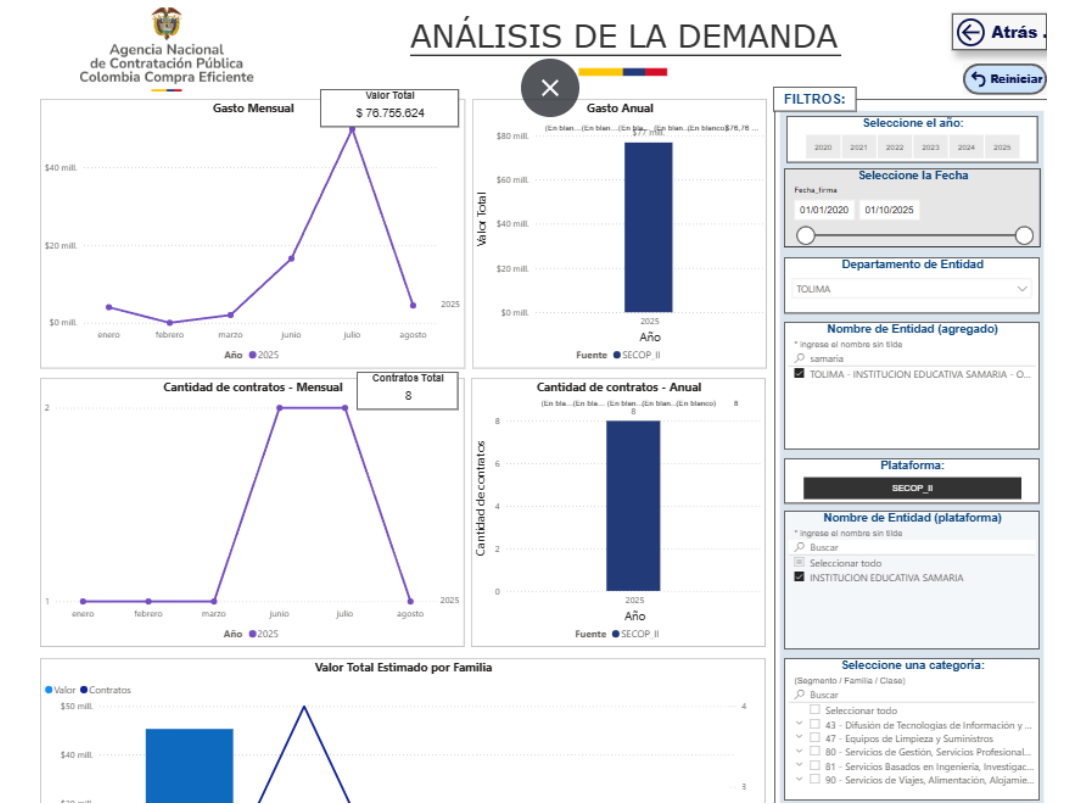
Agencia Nacional de Contratación Pública Colombia Compra Eficiente

ANÁLISIS DE LA DEMANDA

Atrás

Reiniciar

FILTROS:

Gasto Mensual

Valor Total
$ 76.755.624

$40 mill.
$20 mill.
$0 mill.
enero febrero marzo junio julio agosto
2025
Año ● 2025

Gasto Anual
(En blan... (En blan... (En bla... (En blan... (En blanco) $76,76
$77 mill.
$80 mill.
$60 mill.
$40 mill.
$20 mill.
$0 mill.
Valor Total
2025
Año
Fuente ● SECOP_II

Seleccione el año:
2020 2021 2022 2023 2024 2025

Seleccione la Fecha
Fecha_firma
01/01/2020 01/10/2025

Departamento de Entidad
TOLIMA

Nombre de Entidad (agregado)
* Ingrese el nombre sin tilde
samaria
TOLIMA - INSTITUCION EDUCATIVA SAMARIA - O...

Cantidad de contratos - Mensual

Contratos Total
8

2
1
enero febrero marzo junio julio agosto
2025
Año ● 2025

Cantidad de contratos - Anual
(En bla... (En bla... (En bla... (En bla... (En blanco) 8
8
8
6
4
2
0
Cantidad de contratos
2025
Año
Fuente ● SECOP_II

Plataforma:
SECOP_II

Nombre de Entidad (plataforma)
* Ingrese el nombre sin tilde
Buscar
Seleccionar todo
INSTITUCION EDUCATIVA SAMARIA

Valor Total Estimado por Familia
● Valor ● Contratos
$50 mill.
$40 mill.
$30 mill.
4
3

Seleccione una categoría:
(Segmento / Familia / Clase)
Buscar
Seleccionar todo
43 - Difusión de Tecnologías de Información y ...
47 - Equipos de Limpieza y Suministros
80 - Servicios de Gestión, Servicios Profesional...
81 - Servicios Basados en Ingeniería, Investigac...
90 - Servicios de Viajes, Alimentación, Alojamie...